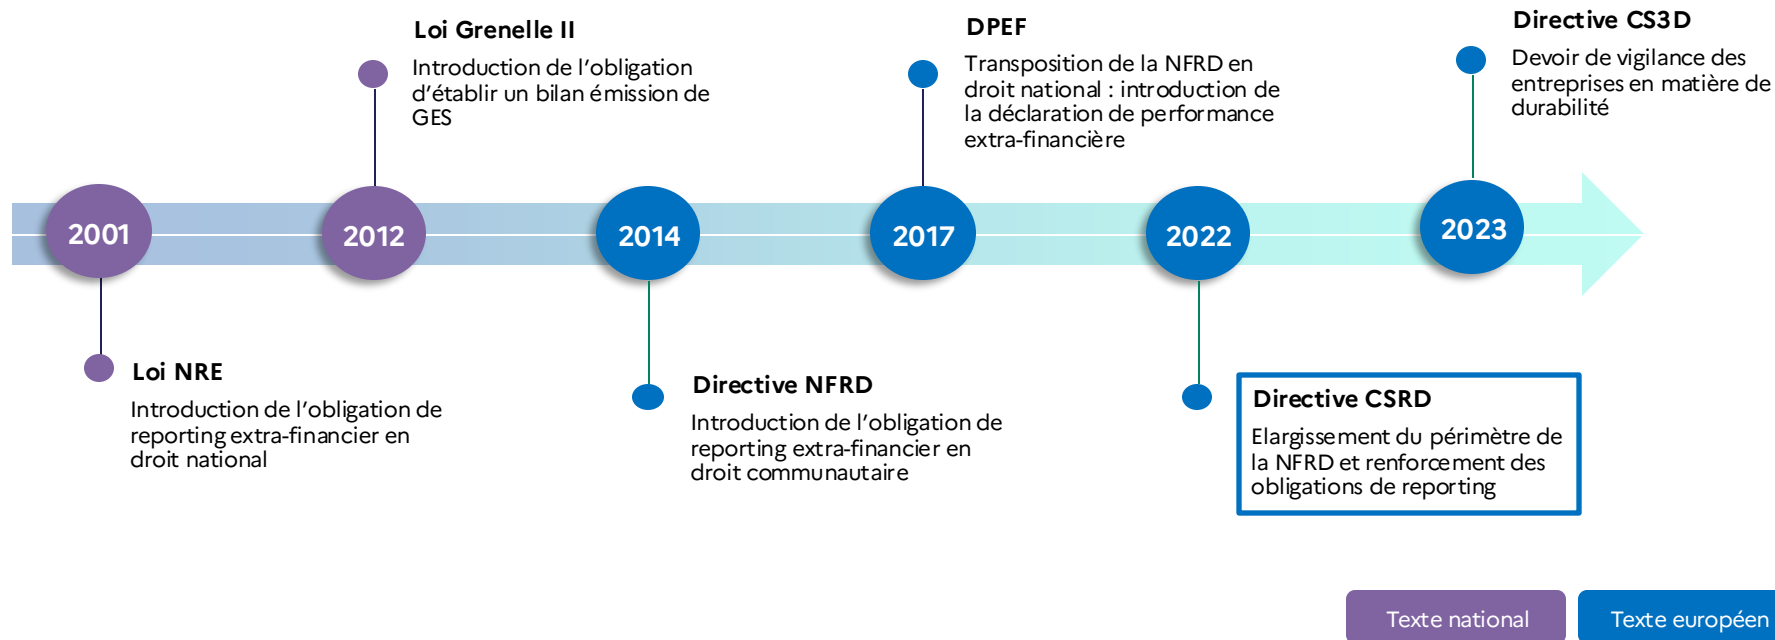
Loi Grenelle II
Introduction de l’obligation d’établir un bilan émission de GES

DPEF
Transposition de la NFRD en droit national : introduction de la déclaration de performance extra-financière

Directive CS3D
Devoir de vigilance des entreprises en matière de durabilité

2001

2012

2014

2017

2022

2023

Loi NRE
Introduction de l’obligation de reporting extra-financier en droit national

Directive NFRD
Introduction de l’obligation de reporting extra-financier en droit communautaire

Directive CSRD
Elargissement du périmètre de la NFRD et renforcement des obligations de reporting

Texte national

Texte européen